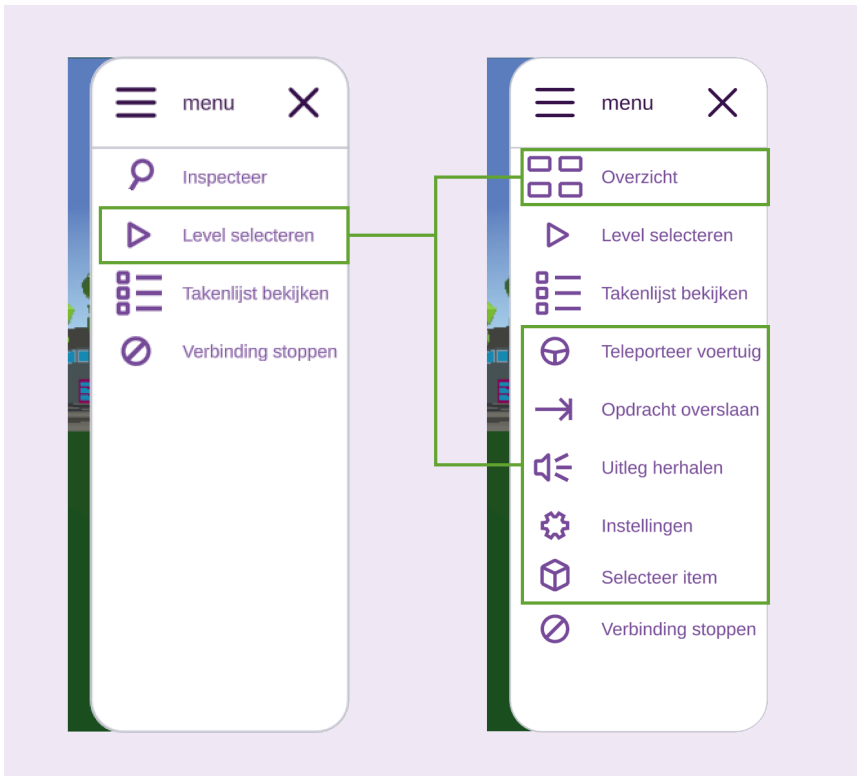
menu

Inspecteer

Level selecteren

Takenlijst bekijken

Verbinding stoppen

menu

Overzicht

Level selecteren

Takenlijst bekijken

Teleporteer voertuig

Opdracht overslaan

Uitleg herhalen

Instellingen

Selecteer item

Verbinding stoppen